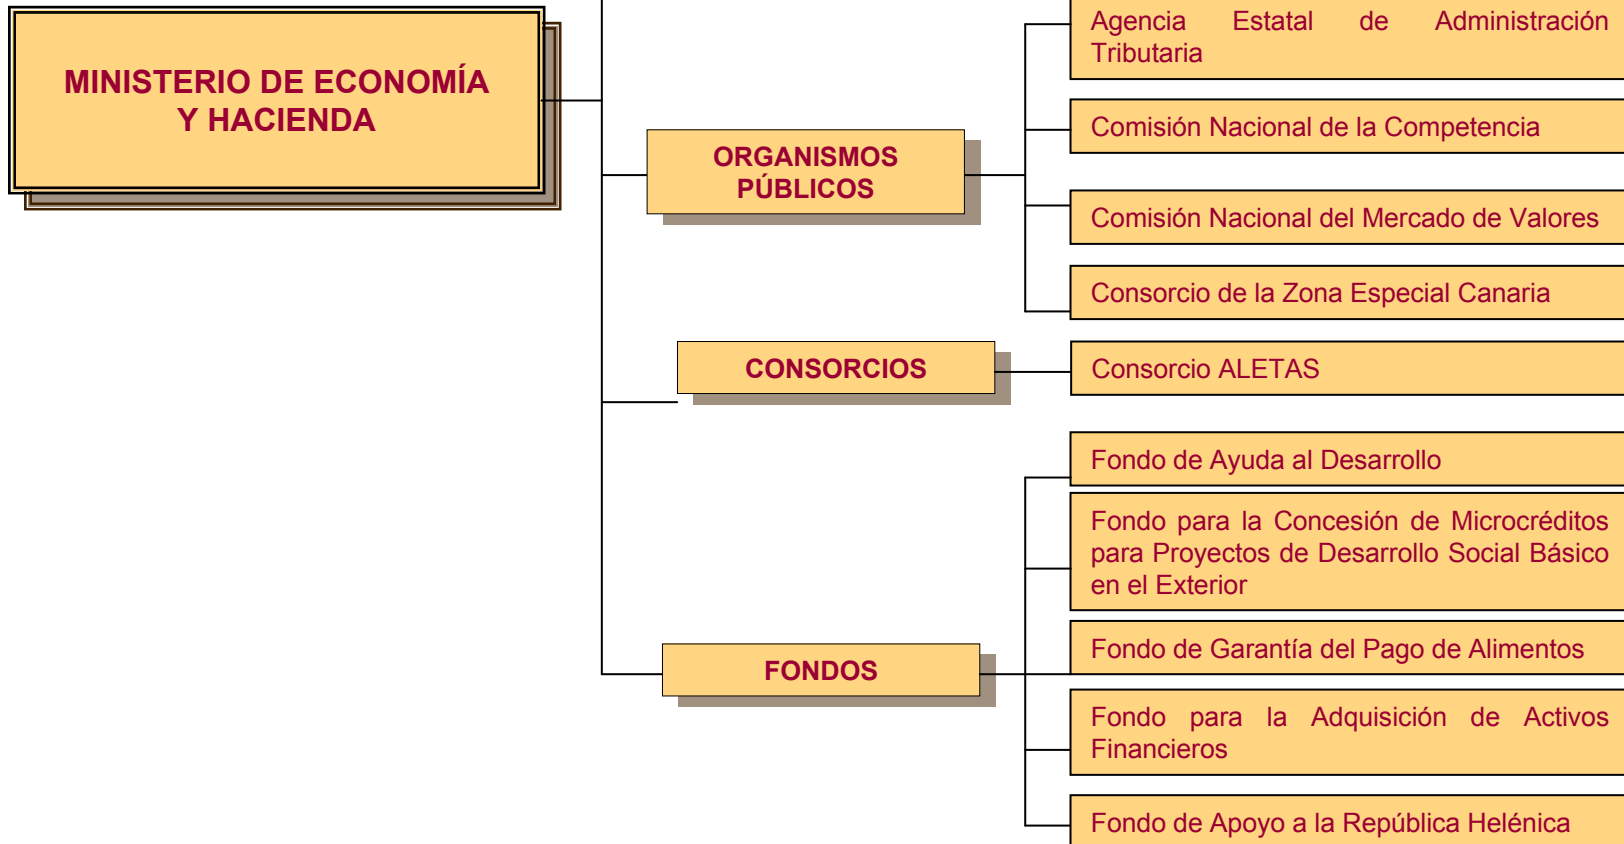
MINISTERIO DE ECONOMÍA Y HACIENDA

ORGANISMOS PÚBLICOS

Agencia Estatal de Administración Tributaria

Comisión Nacional de la Competencia

Comisión Nacional del Mercado de Valores

Consorcio de la Zona Especial Canaria

CONSORCIOS

Consorcio ALETAS

FONDOS

Fondo de Ayuda al Desarrollo

Fondo para la Concesión de Microcréditos para Proyectos de Desarrollo Social Básico en el Exterior

Fondo de Garantía del Pago de Alimentos

Fondo para la Adquisición de Activos Financieros

Fondo de Apoyo a la República Helénica